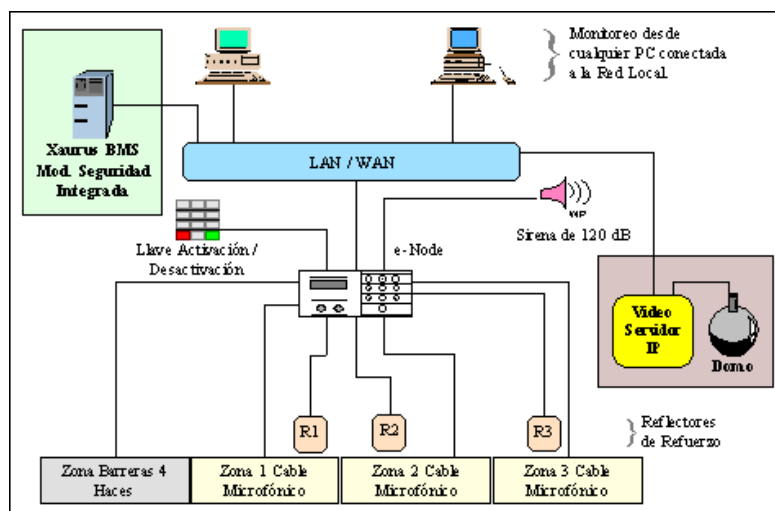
Monitoreo desde cualquier PC conectada a la Red Local

Xaurus BMS
Mod. Seguridad Integrada

LAN / WAN

Sirena de 120 dB

Llave Activación / Desactivación

e-Node

Video Servidor IP

Domo

R1

R2

R3

Reflectores de Refuerzo

Zona Barreras 4 Haces

Zona 1 Cable Mirofónico

Zona 2 Cable Mirofónico

Zona 3 Cable Mirofónico